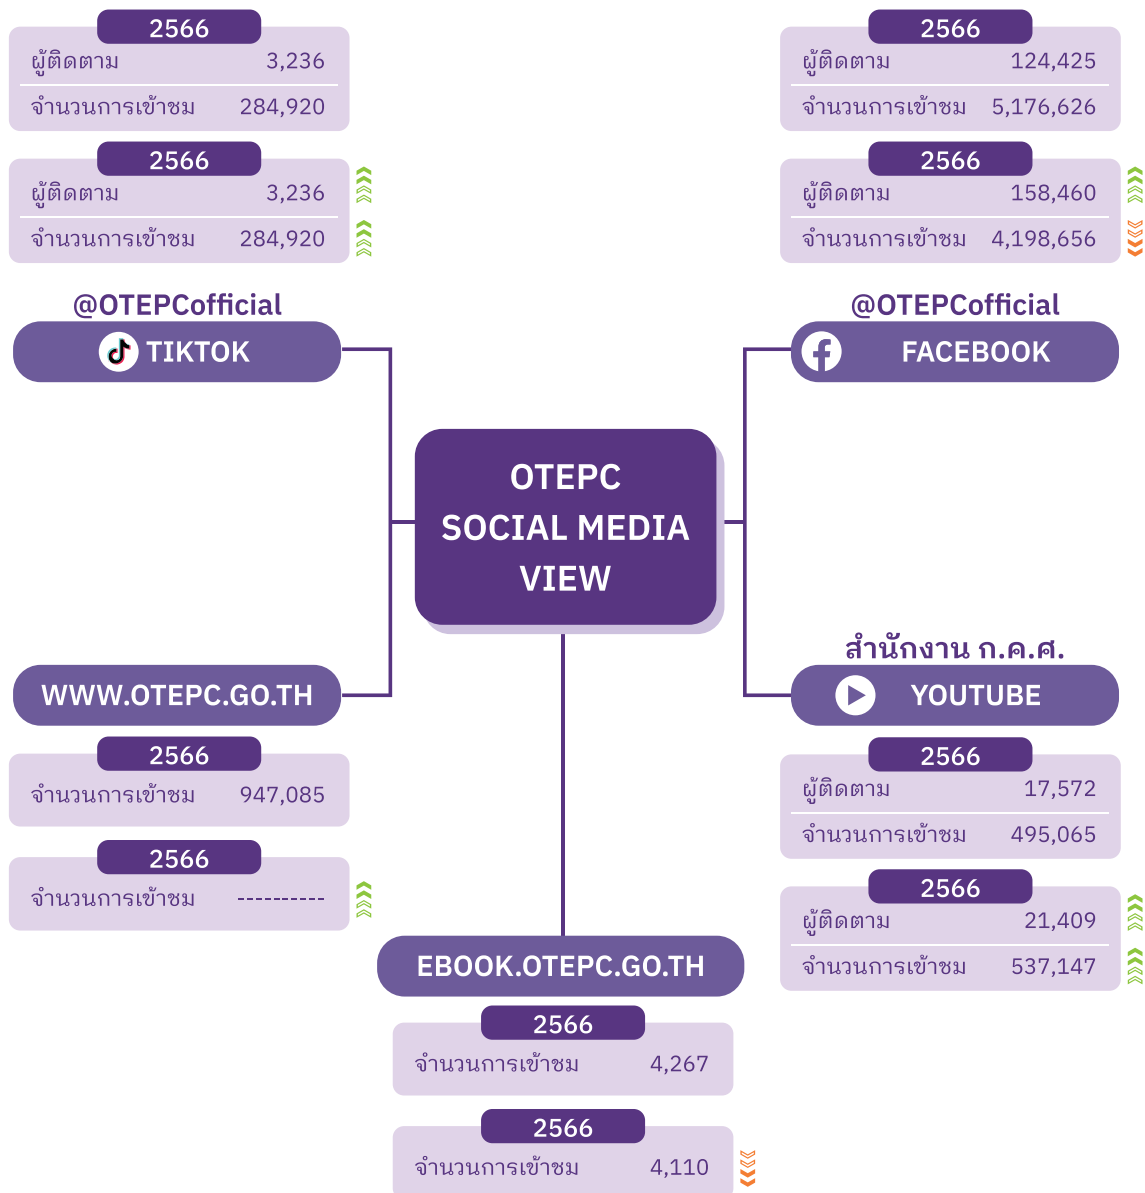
2566
ผู้ติดตาม 3,236
จำนวนการเข้าชม 284,920

2566
ผู้ติดตาม 3,236
จำนวนการเข้าชม 284,920

@OTEPCofficial
TIKTOK

2566
ผู้ติดตาม 124,425
จำนวนการเข้าชม 5,176,626

2566
ผู้ติดตาม 158,460
จำนวนการเข้าชม 4,198,656

@OTEPCofficial
FACEBOOK

OTEPC SOCIAL MEDIA VIEW

WWW.OTEPC.GO.TH

2566
จำนวนการเข้าชม 947,085

2566
จำนวนการเข้าชม ----------

สำนักงาน ก.ค.ศ.
YOUTUBE

2566
ผู้ติดตาม 17,572
จำนวนการเข้าชม 495,065

2566
ผู้ติดตาม 21,409
จำนวนการเข้าชม 537,147

EBOOK.OTEPC.GO.TH

2566
จำนวนการเข้าชม 4,267

2566
จำนวนการเข้าชม 4,110